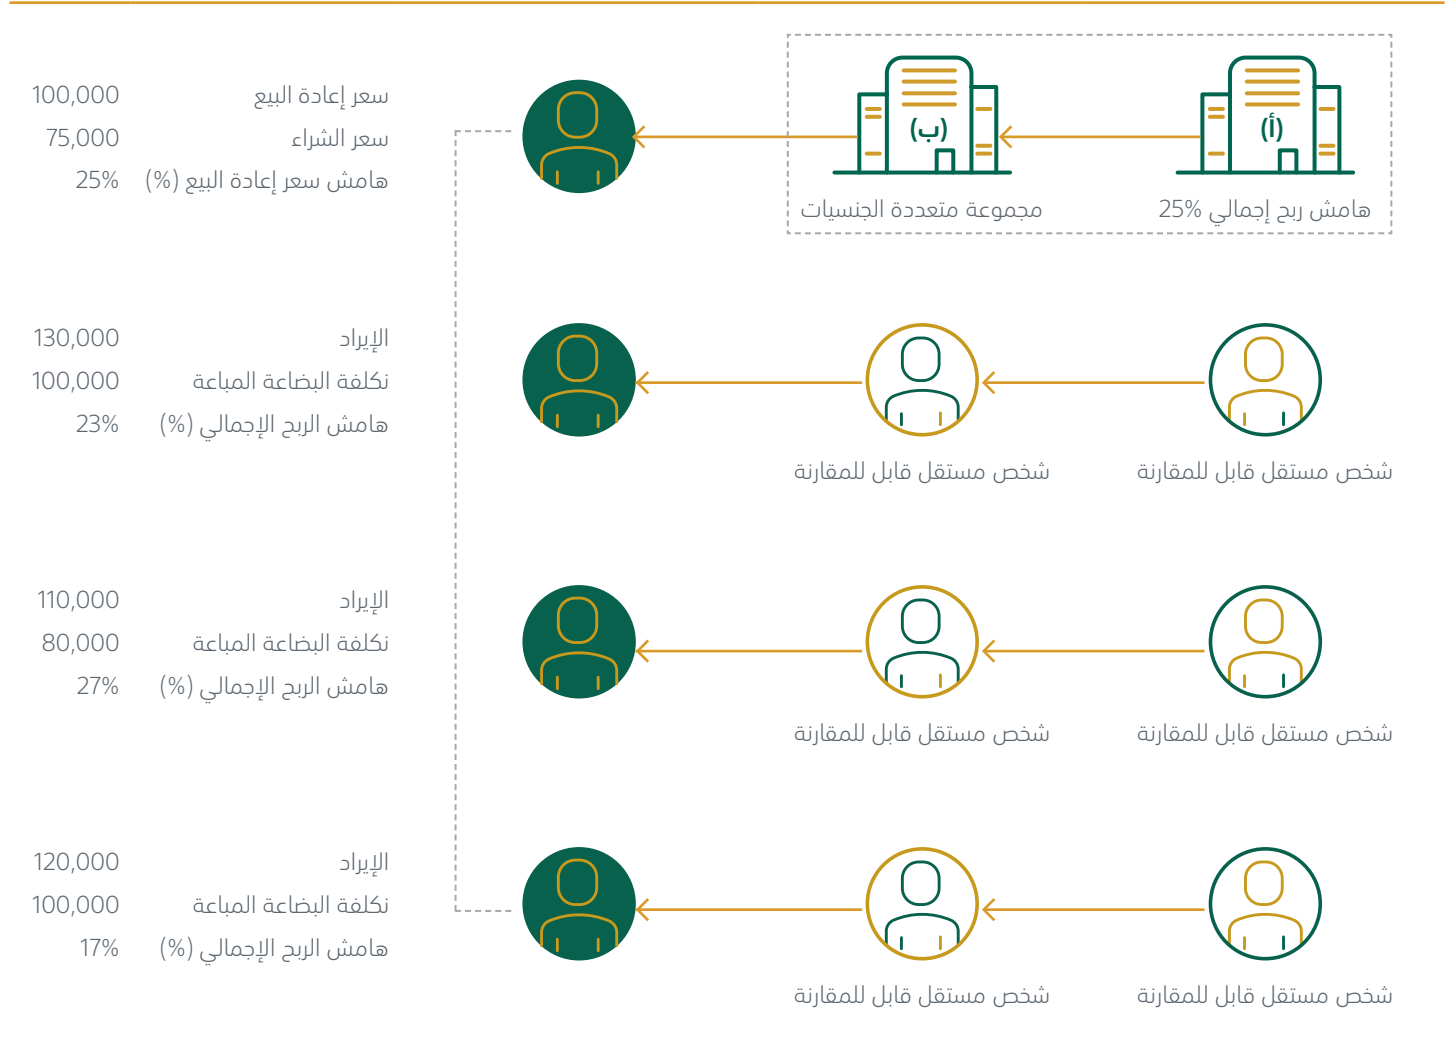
(أ)
هامش ربح إجمالي 25%

(ب)
مجموعة متعددة الجنسيات

| | |
|---|---|
| سعر إعادة البيع | 100,000 |
| سعر الشراء | 75,000 |
| هامش سعر إعادة البيع (%) | 25% |

شخص مستقل قابل للمقارنة
شخص مستقل قابل للمقارنة

| | |
|---|---|
| الإيراد | 130,000 |
| تكلفة البضاعة المباعة | 100,000 |
| هامش الربح الإجمالي (%) | 23% |

شخص مستقل قابل للمقارنة
شخص مستقل قابل للمقارنة

| | |
|---|---|
| الإيراد | 110,000 |
| تكلفة البضاعة المباعة | 80,000 |
| هامش الربح الإجمالي (%) | 27% |

شخص مستقل قابل للمقارنة
شخص مستقل قابل للمقارنة

| | |
|---|---|
| الإيراد | 120,000 |
| تكلفة البضاعة المباعة | 100,000 |
| هامش الربح الإجمالي (%) | 17% |